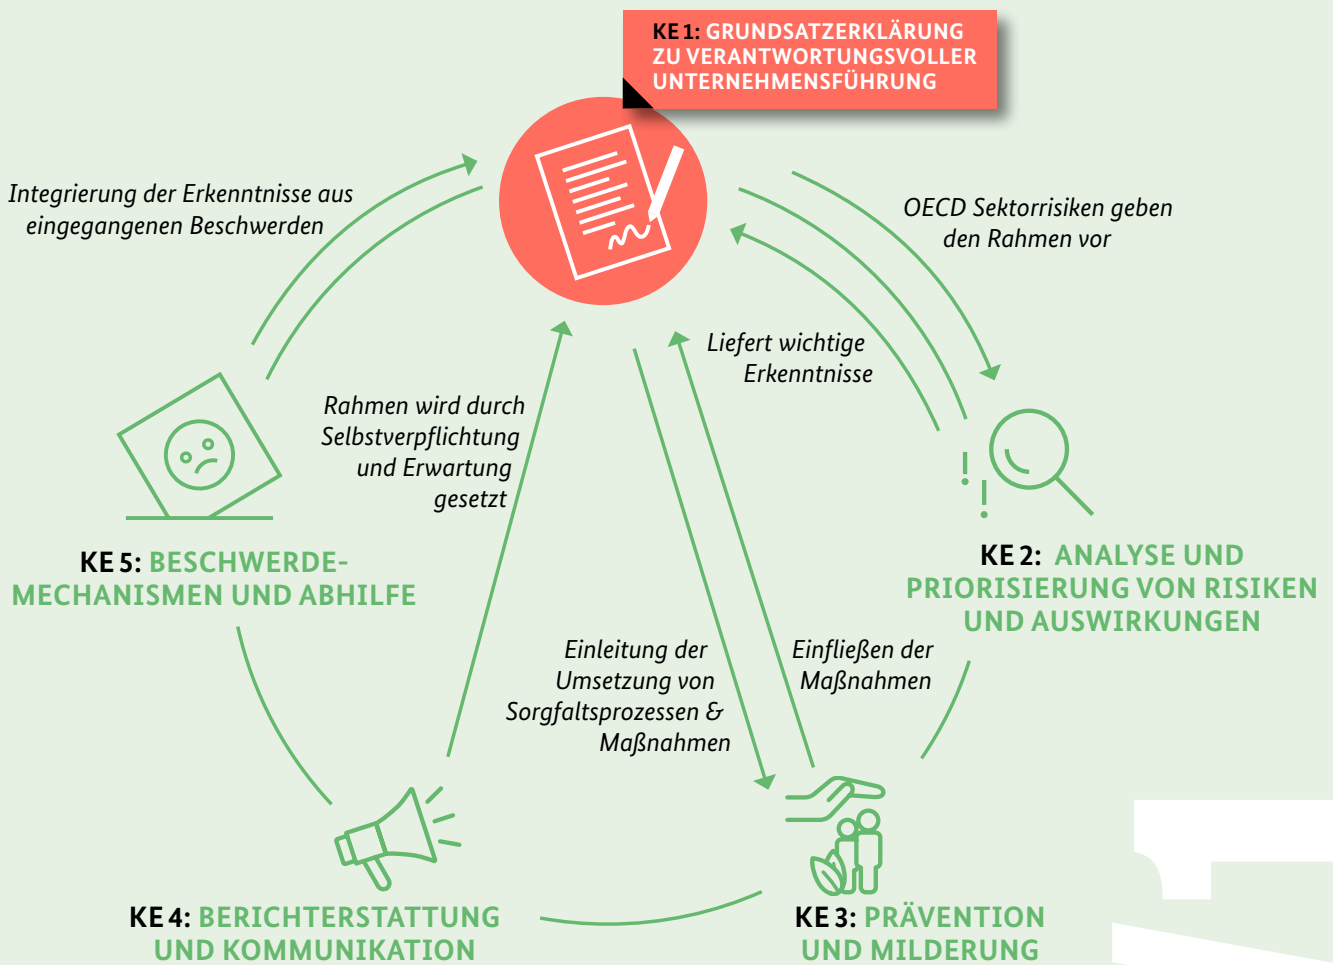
KE 1: GRUNDSATZERKLÄRUNG ZU VERANTWORTUNGSVOLLER UNTERNEHMENSFÜHRUNG

Integrierung der Erkenntnisse aus eingegangenen Beschwerden

OECD Sektorrisiken geben den Rahmen vor

Liefert wichtige Erkenntnisse

Rahmen wird durch Selbstverpflichtung und Erwartung gesetzt

KE 5: BESCHWERDE-MECHANISMEN UND ABHILFE

KE 2: ANALYSE UND PRIORISIERUNG VON RISIKEN UND AUSWIRKUNGEN

Einleitung der Umsetzung von Sorgfaltsprozessen & Maßnahmen

Einfließen der Maßnahmen

KE 4: BERICHTERSTATTUNG UND KOMMUNIKATION

KE 3: PRÄVENTION UND MILDERUNG